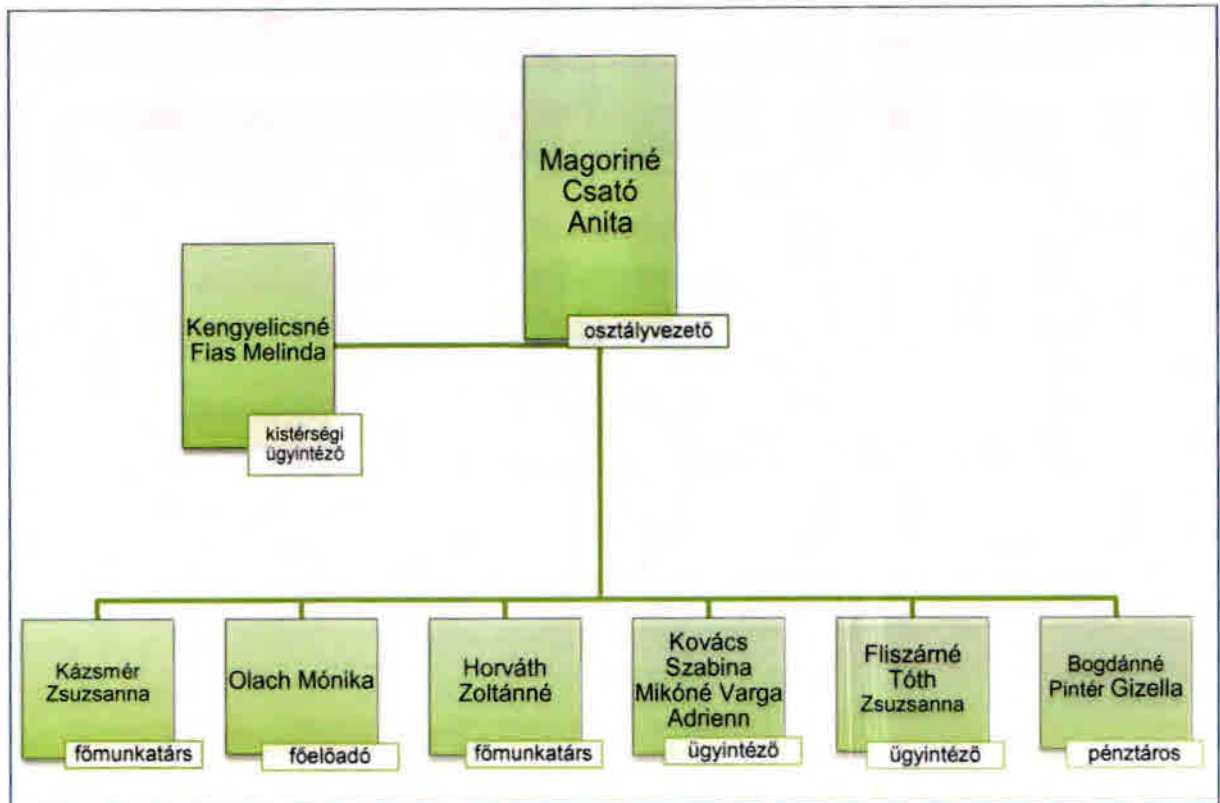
Magoriné Csató Anita
osztályvezető

Kengyelicsné Fias Melinda
kistérségi ügyintéző

Kázsmér Zsuzsanna
főmunkatárs

Olach Mónika
főelőadó

Horváth Zoltánné
főmunkatárs

Kovács Szabina Mikóné Varga Adrienn
ügyintéző

Fliszárné Tóth Zsuzsanna
ügyintéző

Bogdánné Pintér Gizella
pénztáros